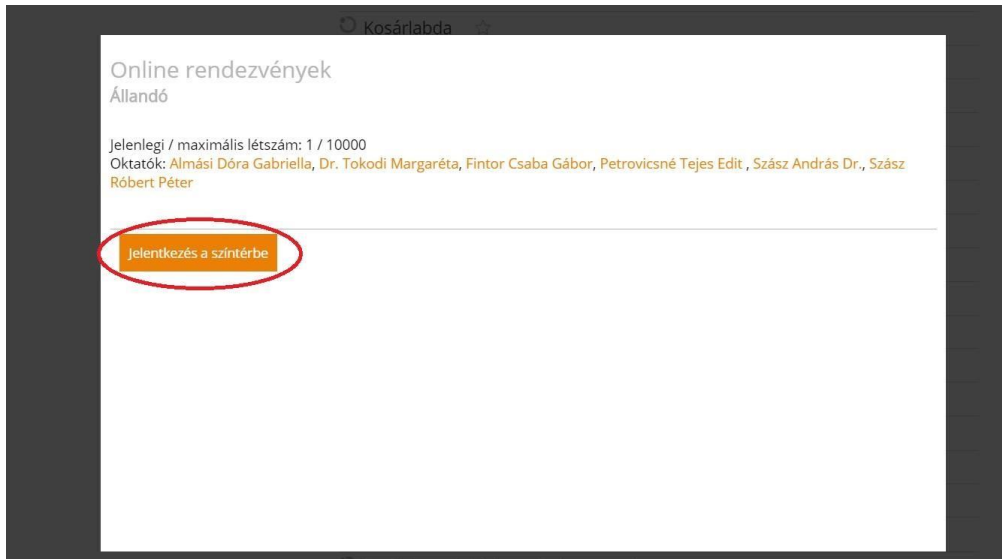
Kosárlabda

Online rendezvények
Állandó

Jelenlegi / maximális létszám: 1 / 10000
Oktatók: Almási Dóra Gabriella, Dr. Tokodi Margaréta, Fintor Csaba Gábor, Petrovicsné Tejes Edit , Szász András Dr., Szász Róbert Péter

Jelentkezés a színtérbe